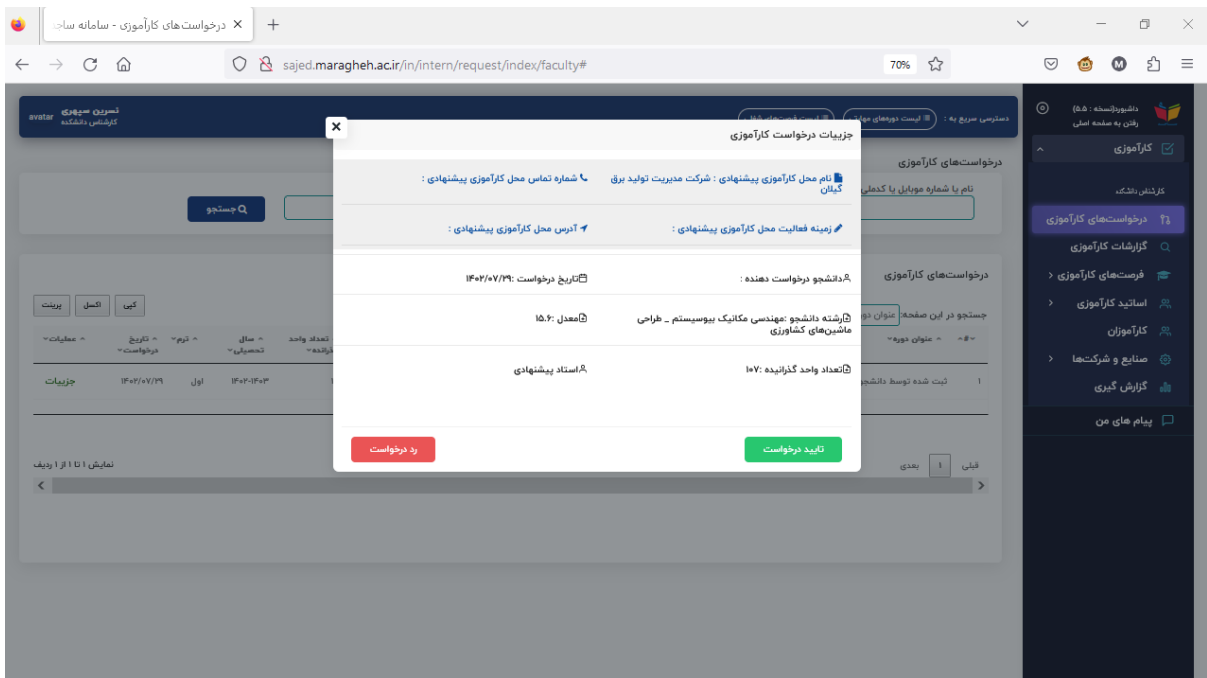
درخواست‌های کارآموزی - سامانه ساج

sajed.maragheh.ac.ir/in/intern/request/index/faculty#

70%

نسرین سپهری
کارشناس دانشکده
avatar

دسترسی سریع به : لیست دوره‌های موجود | لیست فرصت‌های شغلی

داشبورد(نسخه : ۵.۵)
رفتن به صفحه اصلی

کارآموزی
کارشناس دانشکده
درخواست‌های کارآموزی
گزارشات کارآموزی
فرصت‌های کارآموزی
اساتید کارآموزی
کارآموزان
صنایع و شرکت‌ها
گزارش گیری
پیام های من

درخواست‌های کارآموزی
نام یا شماره موبایل یا کدملی
جستجو

درخواست‌های کارآموزی
کپی | اکسل | پرینت
جستجو در این صفحه: عنوان دوره

| # | عنوان دوره | تعداد واحد گذرانده | سال تحصیلی | ترم | تاریخ درخواست | عملیات |
|---|---|---|---|---|---|---|
| ۱ | ثبت شده توسط دانشجو | | ۱۴۰۲-۱۴۰۳ | اول | ۱۴۰۲/۰۷/۲۹ | جزییات |

نمایش ۱ تا ۱ از ۱ ردیف
قبلی ۱ بعدی

جزییات درخواست کارآموزی

نام محل کارآموزی پیشنهادی : شرکت مدیریت تولید برق گیلان
شماره تماس محل کارآموزی پیشنهادی :
زمینه فعالیت محل کارآموزی پیشنهادی :
آدرس محل کارآموزی پیشنهادی :

دانشجو درخواست دهنده :
تاریخ درخواست : ۱۴۰۲/۰۷/۲۹
رشته دانشجو :مهندسی مکانیک بیوسیستم _ طراحی ماشین‌های کشاورزی
معدل : ۱۵.۶
تعداد واحد گذرانیده : ۱۰۷
استاد پیشنهادی

تایید درخواست
رد درخواست